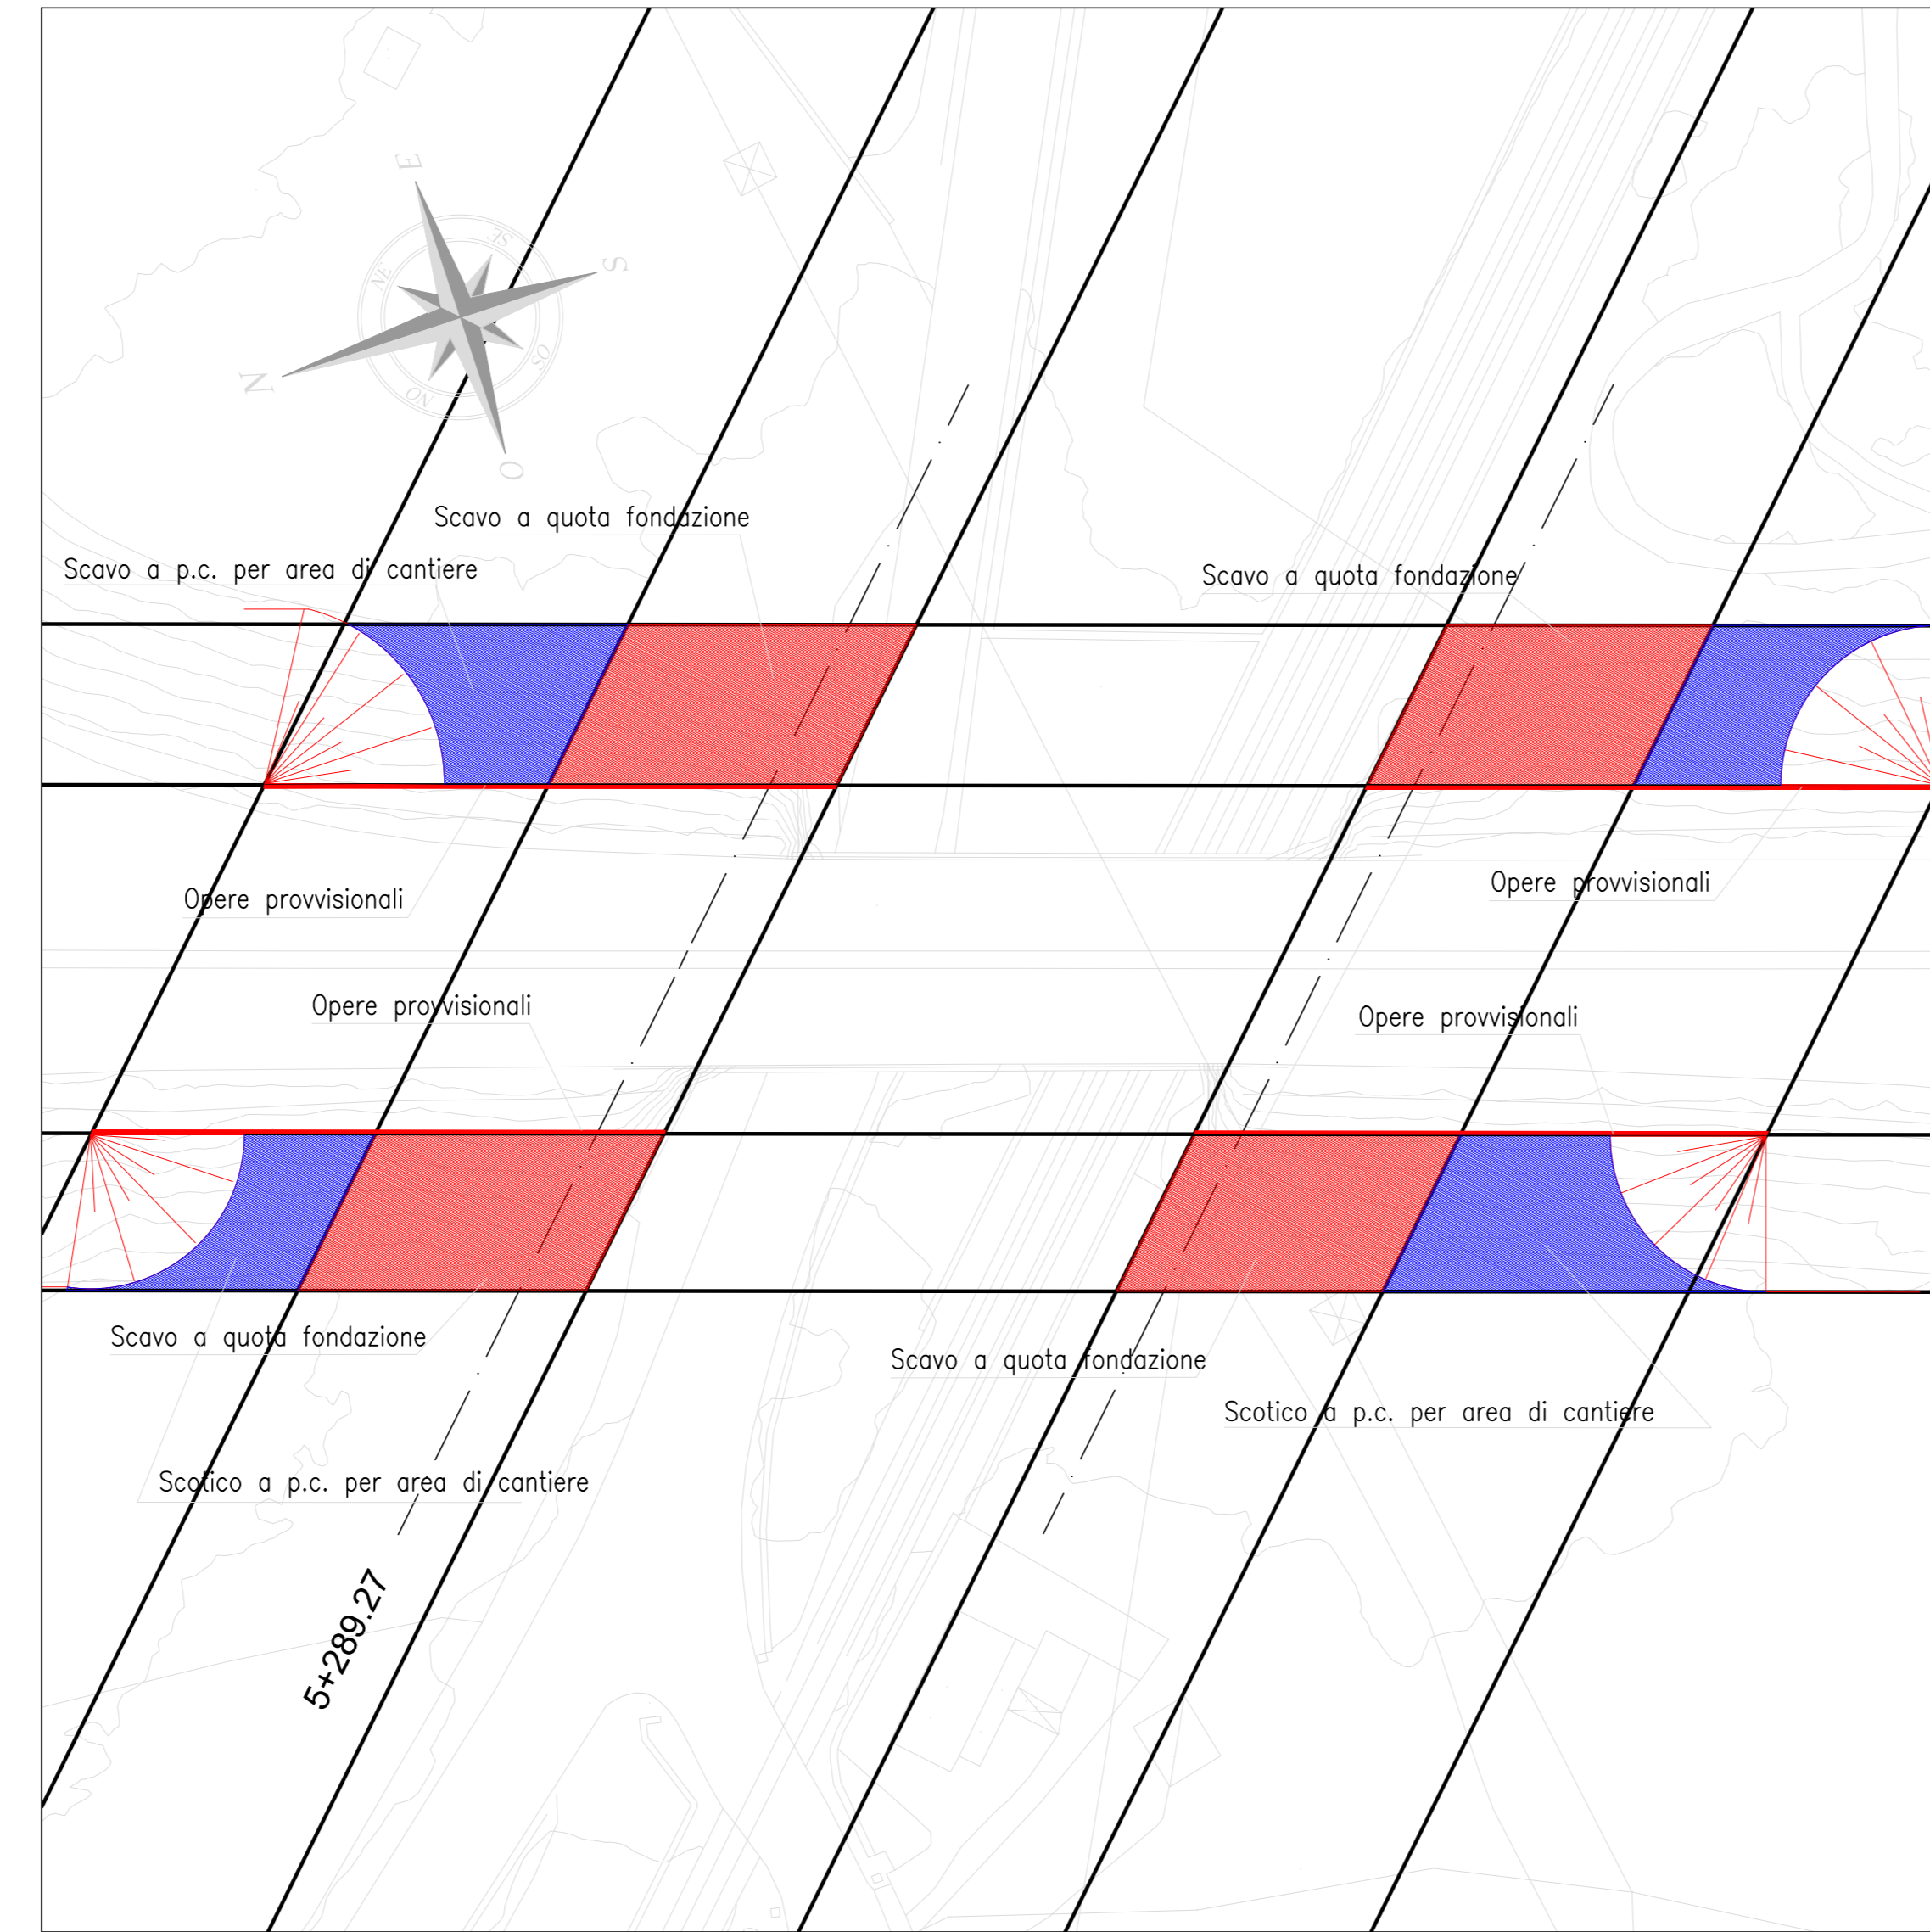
E
S
N
O
NE
SE
SO
NO

Scavo a quota fondazione

Scavo a p.c. per area di cantiere

Scavo a quota fondazione

Opere provvisionali

Opere provvisionali

Opere provvisionali

Opere provvisionali

Scavo a quota fondazione

Scavo a quota fondazione

Scotico a p.c. per area di cantiere

Scotico a p.c. per area di cantiere

5+289.27